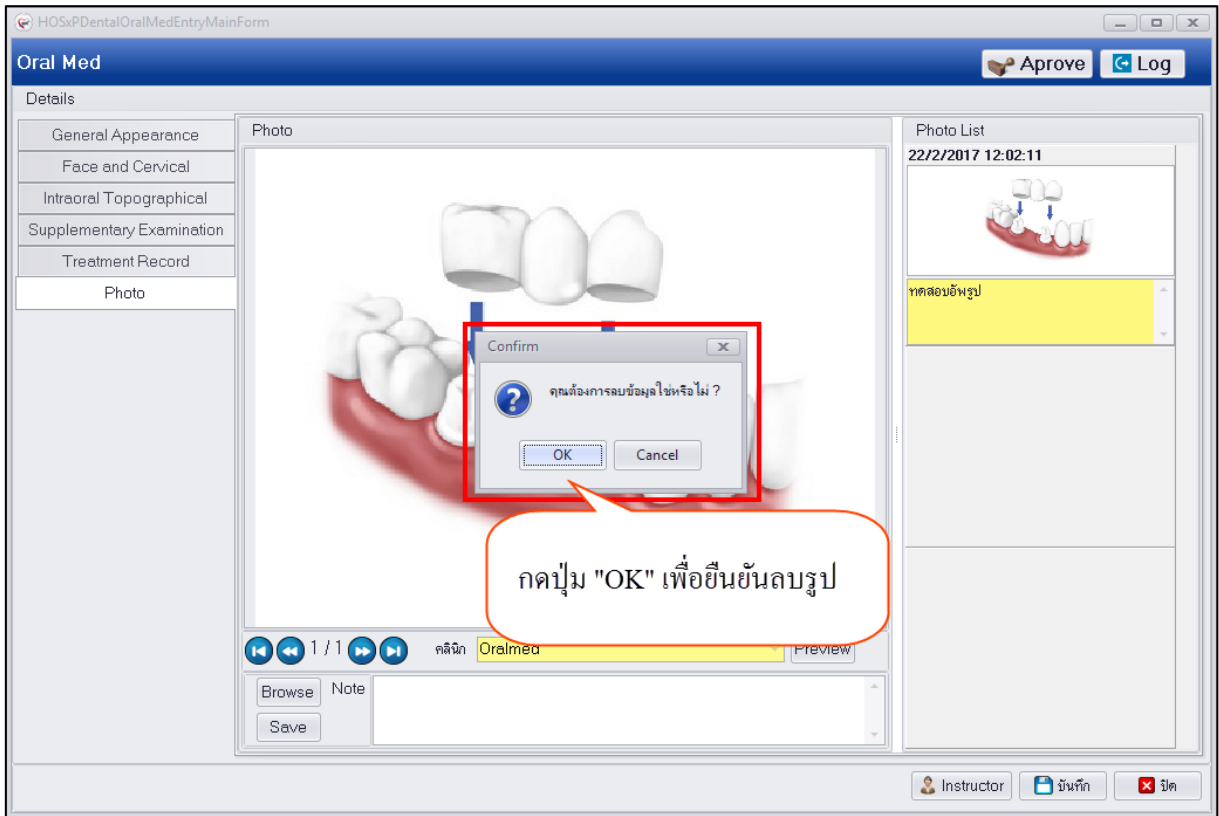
HOSxPDentalOralMedEntryMainForm

Oral Med

Aprove

Log

Details

General Appearance

Face and Cervical

Intraoral Topographical

Supplementary Examination

Treatment Record

Photo

Photo

Confirm

คุณต้องการลบข้อมูลใช่หรือไม่ ?

OK

Cancel

กดปุ่ม "OK" เพื่อยืนยันลบรูป

1 / 1

คลินิก

Oralmed

Preview

Browse

Note

Save

Photo List

22/2/2017 12:02:11

ทดสอบอัพรูป

Instructor

บันทึก

ปิด